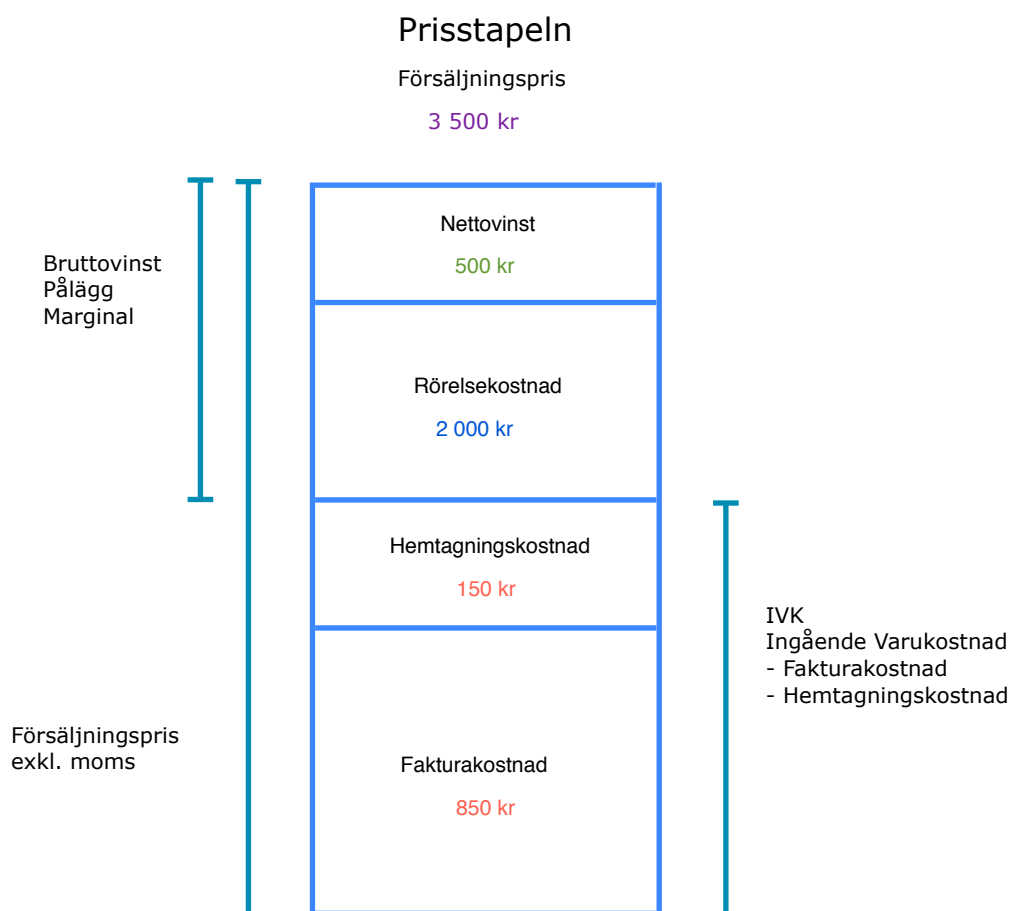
Prisstapeln

Försäljningspris

3 500 kr

Bruttovinst
Pålägg
Marginal

Nettovinst

500 kr

Rörelsekostnad

2 000 kr

Hemtagningskostnad

150 kr

IVK
Ingående Varukostnad
- Fakturakostnad
- Hemtagningskostnad

Försäljningspris
exkl. moms

Fakturakostnad

850 kr